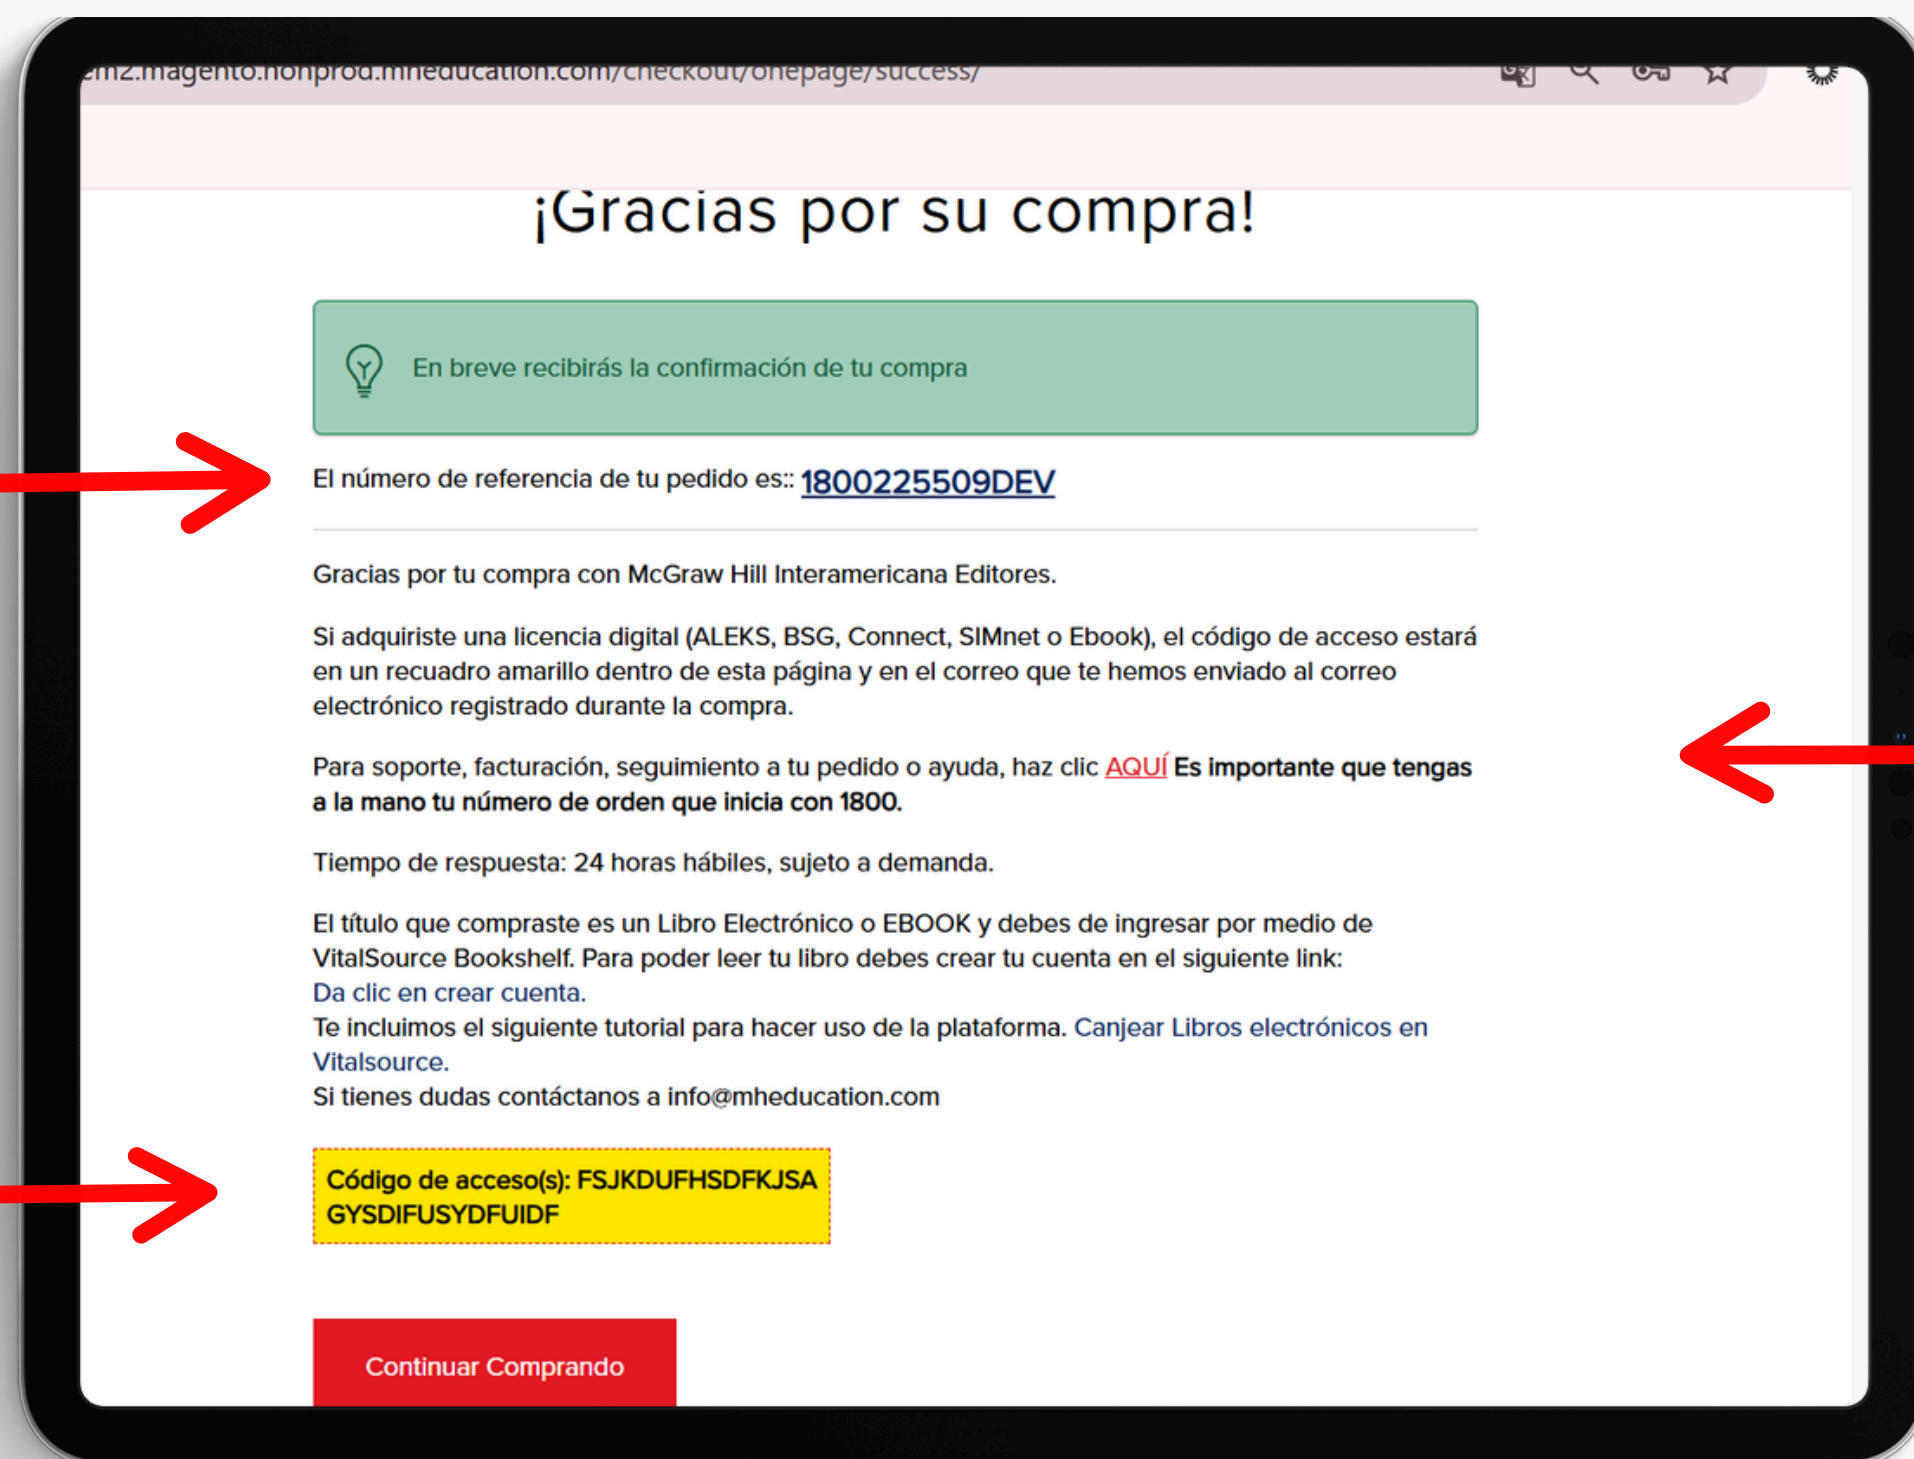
em2.magento.nonprod.mheducation.com/checkout/onepage/success/

¡Gracias por su compra!

En breve recibirás la confirmación de tu compra

El número de referencia de tu pedido es:: 1800225509DEV

Gracias por tu compra con McGraw Hill Interamericana Editores.

Si adquiriste una licencia digital (ALEKS, BSG, Connect, SIMnet o Ebook), el código de acceso estará en un recuadro amarillo dentro de esta página y en el correo que te hemos enviado al correo electrónico registrado durante la compra.

Para soporte, facturación, seguimiento a tu pedido o ayuda, haz clic AQUÍ Es importante que tengas a la mano tu número de orden que inicia con 1800.

Tiempo de respuesta: 24 horas hábiles, sujeto a demanda.

El título que compraste es un Libro Electrónico o EBOOK y debes de ingresar por medio de VitalSource Bookshelf. Para poder leer tu libro debes crear tu cuenta en el siguiente link:
Da clic en crear cuenta.
Te incluimos el siguiente tutorial para hacer uso de la plataforma. Canjear Libros electrónicos en Vitalsource.
Si tienes dudas contáctanos a info@mheducation.com

Código de acceso(s): FSJKDUFHSDFKJSA GYSDIFUSYDFUIDF

Continuar Comprando